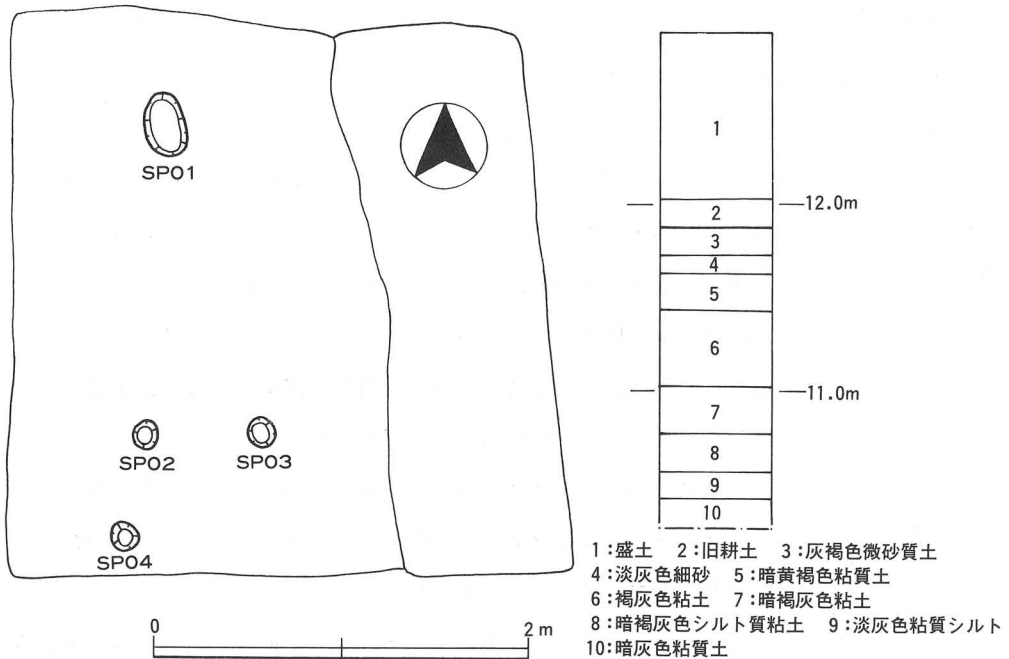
SP01

SP02

SP03

SP04

0

2 m

1

2

3

4

5

6

7

8

9

10

—12.0m

—11.0m

1:盛土　2:旧耕土　3:灰褐色微砂質土
4:淡灰色細砂　5:暗黄褐色粘質土
6:褐灰色粘土　7:暗褐灰色粘土
8:暗褐灰色シルト質粘土　9:淡灰色粘質シルト
10:暗灰色粘質土